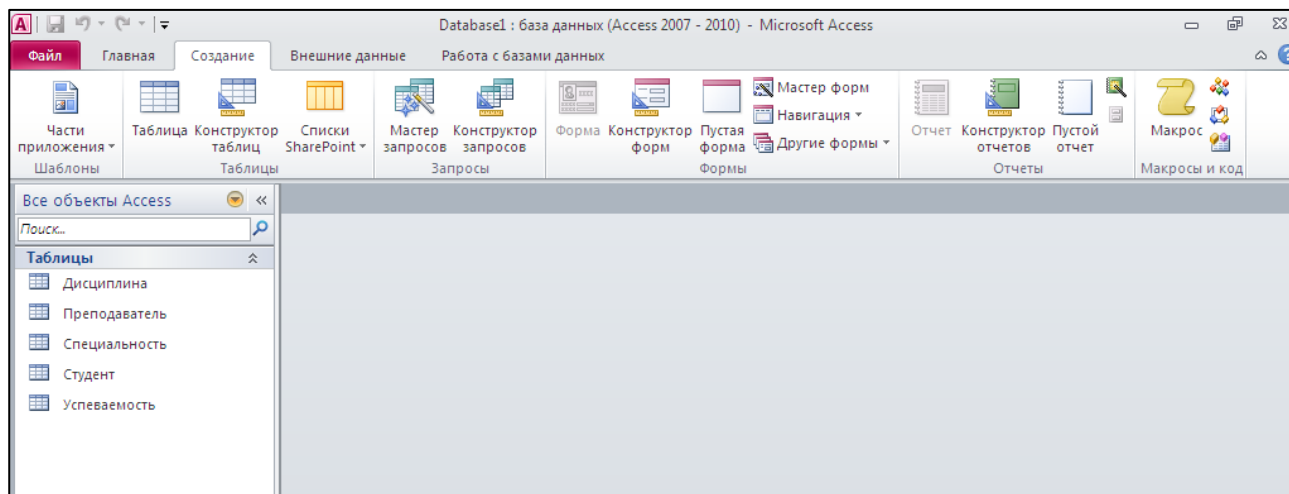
Database1 : база данных (Access 2007 - 2010) - Microsoft Access

Файл Главная Создание Внешние данные Работа с базами данных

Части приложения
Шаблоны

Таблица Конструктор таблиц Списки SharePoint
Таблицы

Мастер запросов Конструктор запросов
Запросы

Форма Конструктор форм Пустая форма Мастер форм Навигация Другие формы
Формы

Отчет Конструктор отчетов Пустой отчет
Отчеты

Макрос
Макросы и код

Все объекты Access

Поиск...

Таблицы

Дисциплина

Преподаватель

Специальность

Студент

Успеваемость